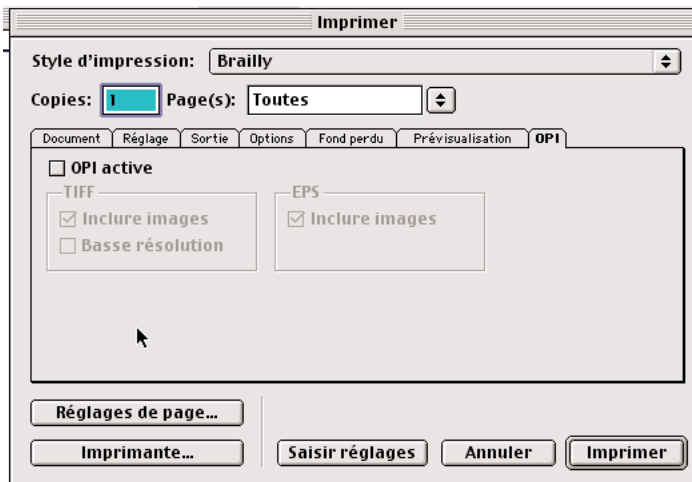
Imprimer

Style d'impression: Brailly

Copies: 1 Page(s): Toutes

Document | Réglage | Sortie | Options | Fond perdu | Prévisualisation | OPI

☐ OPI active

TIFF
☑ Inclure images
☐ Basse résolution

EPS
☑ Inclure images

Réglages de page...

Imprimante...

Saisir réglages

Annuler

Imprimer